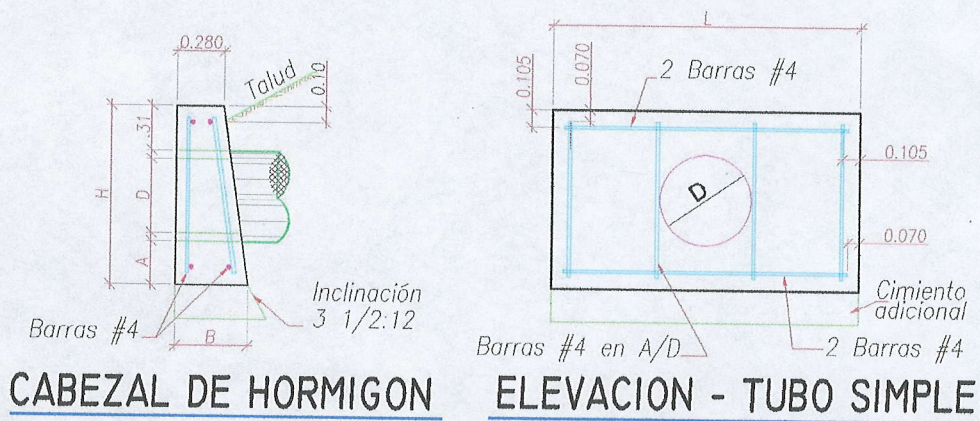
0.280

Talud

0.10

.31

H

D

A

B

Barras #4

Inclinación 3 1/2:12

CABEZAL DE HORMIGON

L

0.105

0.070

2 Barras #4

D

0.105

0.070

Cimiento adicional

Barras #4 en A/D

2 Barras #4

ELEVACION - TUBO SIMPLE